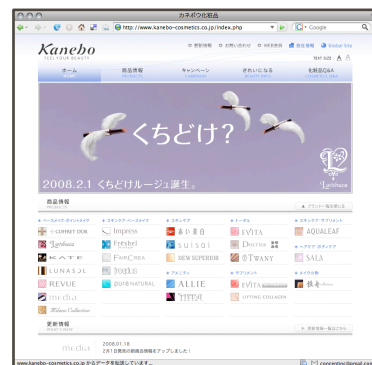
カネボウ化粧品

http://www.kanebo-cosmetics.co.jp/index.php

Google

Kanebo
FEEL YOUR BEAUTY

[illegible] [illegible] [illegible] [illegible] Global Site

TEXT SIZE A A

ホーム | 商品情報 | キャンペーン | きれいになる | 化粧品Q&A

くちどけ?

2008.2.1 くちどけルージュ誕生。

Lunasol

商品情報
PRODUCTS

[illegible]

ベースメイク・ポイントメイク | スキンケア・ベースメイク | スキンケア | トータル | スキンケア・サプリメント
COFFRET D'OR | Impress | あいあい | EVITA | AQUALEAF
Lavshuca | Freshel | suisai | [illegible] | ヘアケア・ボディケア
KATE | FairCrea | DEW SUPERIOR | TWANY | SALA
LUNASOL | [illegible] | ボディケア | サプリメント | メイク小物
REVUE | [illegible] NATURAL | ALLIE | EVITA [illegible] | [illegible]
media | | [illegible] | LIFTING COLLAGEN |
Milano Collection | | | |

更新情報
WHAT'S NEW

2008.01.18
2月1日発売の新商品情報をアップしました!

media

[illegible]

www.kanebo-cosmetics.co.jp からデータを転送しています...